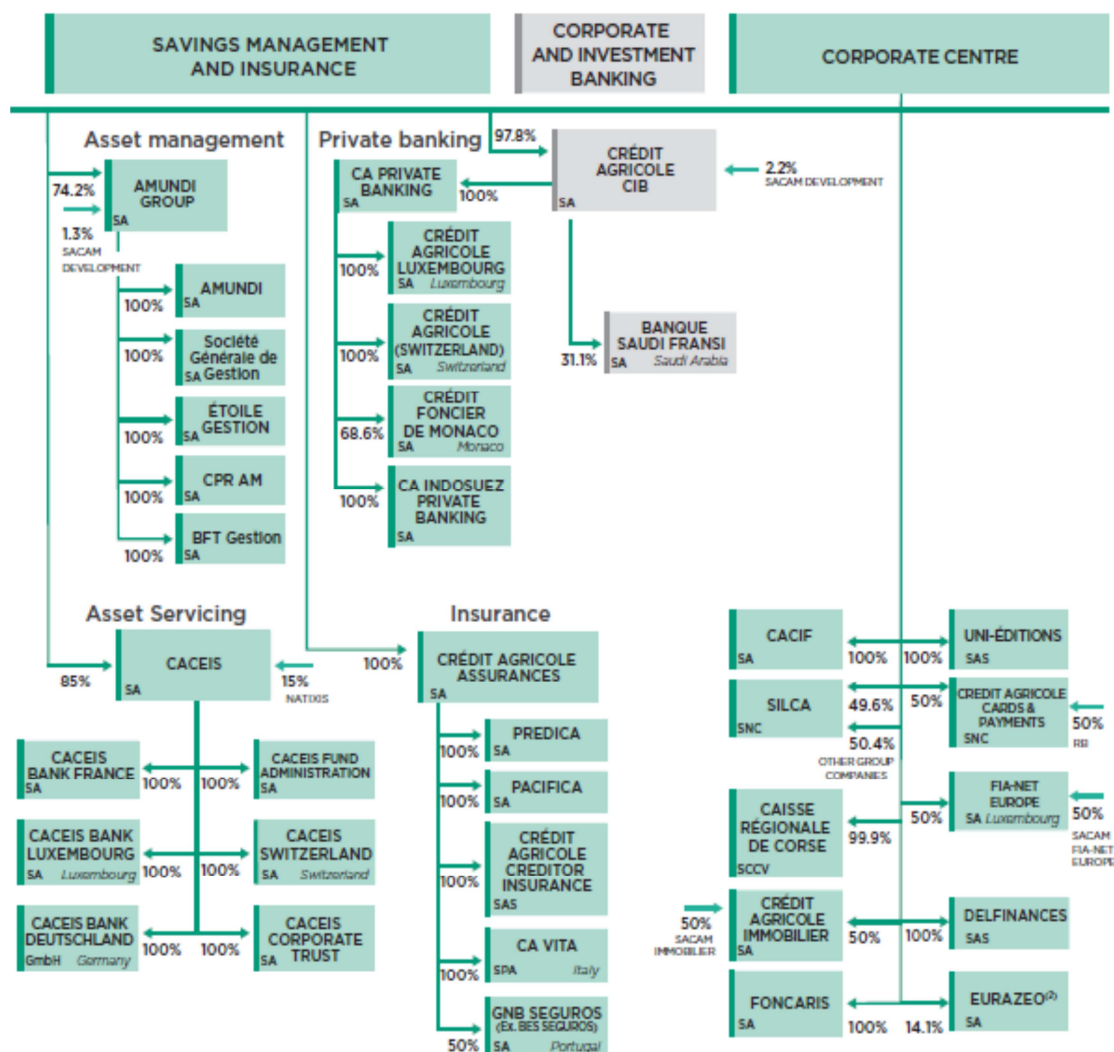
SAVINGS MANAGEMENT AND INSURANCE

CORPORATE AND INVESTMENT BANKING

CORPORATE CENTRE

Asset management

74.2%

1.3%
SACAM DEVELOPMENT

AMUNDI GROUP
SA

100%
AMUNDI
SA

100%
Société Générale de Gestion
SA

100%
ÉTOILE GESTION
SA

100%
CPR AM
SA

100%
BFT Gestion
SA

Private banking

97.8%

CA PRIVATE BANKING
SA

100%

100%
CRÉDIT AGRICOLE LUXEMBOURG
SA Luxembourg

100%
CRÉDIT AGRICOLE (SWITZERLAND)
SA Switzerland

68.6%
CRÉDIT FONCIER DE MONACO
SA Monaco

100%
CA INDOSUEZ PRIVATE BANKING
SA

CRÉDIT AGRICOLE CIB
SA

2.2%
SACAM DEVELOPMENT

31.1%
BANQUE SAUDI FRANSI
SA Saudi Arabia

Asset Servicing

85%
CACEIS
SA

15%
NATIXIS

CACEIS BANK FRANCE
SA
100%

100%
CACEIS FUND ADMINISTRATION
SA

CACEIS BANK LUXEMBOURG
SA Luxembourg
100%

100%
CACEIS SWITZERLAND
SA Switzerland

CACEIS BANK DEUTSCHLAND
GmbH Germany
100%

100%
CACEIS CORPORATE TRUST
SA

Insurance

100%
CRÉDIT AGRICOLE ASSURANCES
SA

100%
PREDICA
SA

100%
PACIFICA
SA

100%
CRÉDIT AGRICOLE CREDITOR INSURANCE
SAS

100%
CA VITA
SPA Italy

50%
GNB SEGUROS
(Ex. BES SEGUROS)
SA Portugal

CACIF
SA
100%

100%
UNI-ÉDITIONS
SAS

SILCA
SNC
49.6%

50.4%
OTHER GROUP COMPANIES

50%
CREDIT AGRICOLE CARDS & PAYMENTS
SNC

50%
RB

CAISSE RÉGIONALE DE CORSE
SCCV
99.9%

50%
FIA-NET EUROPE
SA Luxembourg

50%
SACAM FIA-NET EUROPE

50%
SACAM IMMOBILIER

CRÉDIT AGRICOLE IMMOBILIER
SA
50%

100%
DELFINANCES
SAS

FONCARIS
SA
100%

14.1%
EURAZEO$^{(2)}$
SA